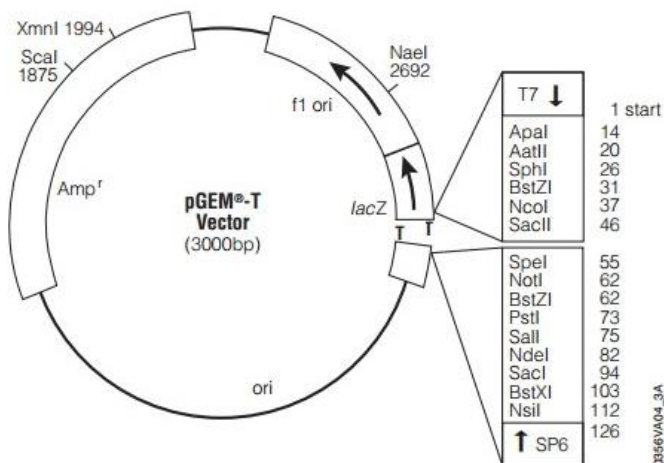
XmnI 1994
ScaI 1875
NaeI 2692
f1 ori
Amp$^r$
pGEM®-T Vector
(3000bp)
lacZ
T
T
ori

T7 ↓
1 start
ApaI 14
AatII 20
SphI 26
BstZI 31
NcoI 37
SacII 46

SpeI 55
NotI 62
BstZI 62
PstI 73
SalI 75
NdeI 82
SacI 94
BstXI 103
NsiI 112
126
↑ SP6

1356VA04_3A